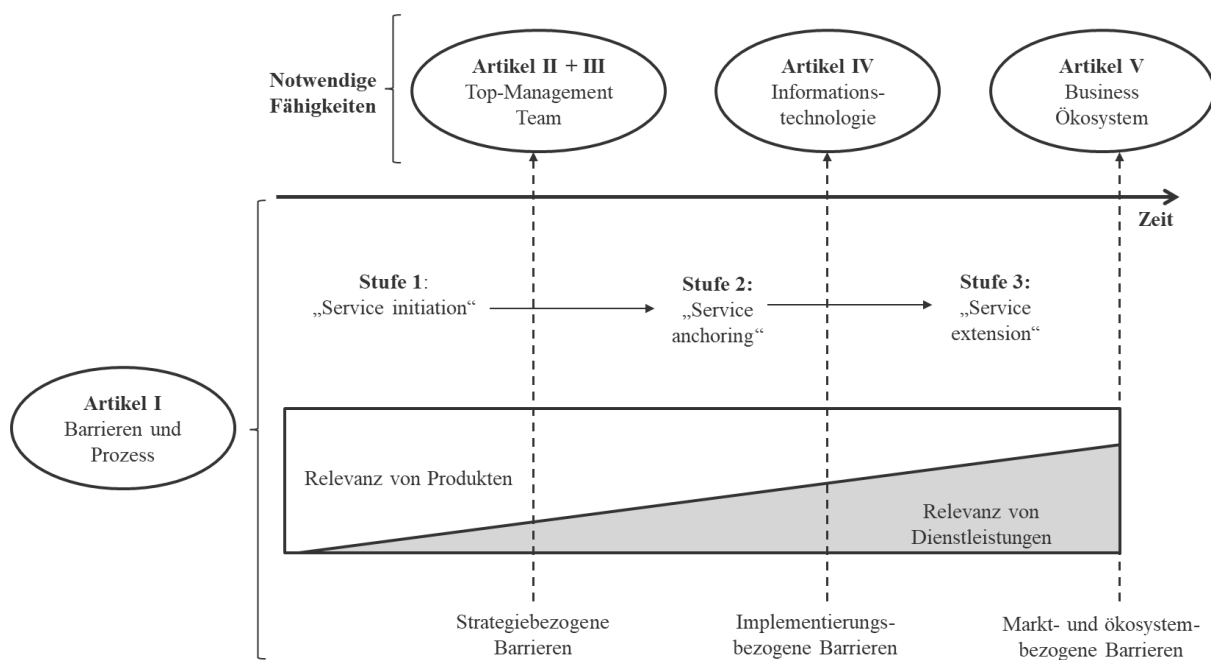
Notwendige Fähigkeiten

Artikel II + III
Top-Management Team

Artikel IV
Informationstechnologie

Artikel V
Business Ökosystem

Zeit

Artikel I
Barrieren und Prozess

Stufe 1:
„Service initiation“

Stufe 2:
„Service anchoring“

Stufe 3:
„Service extension“

Relevanz von Produkten

Relevanz von Dienstleistungen

Strategiebezogene Barrieren

Implementierungsbezogene Barrieren

Markt- und ökosystembezogene Barrieren